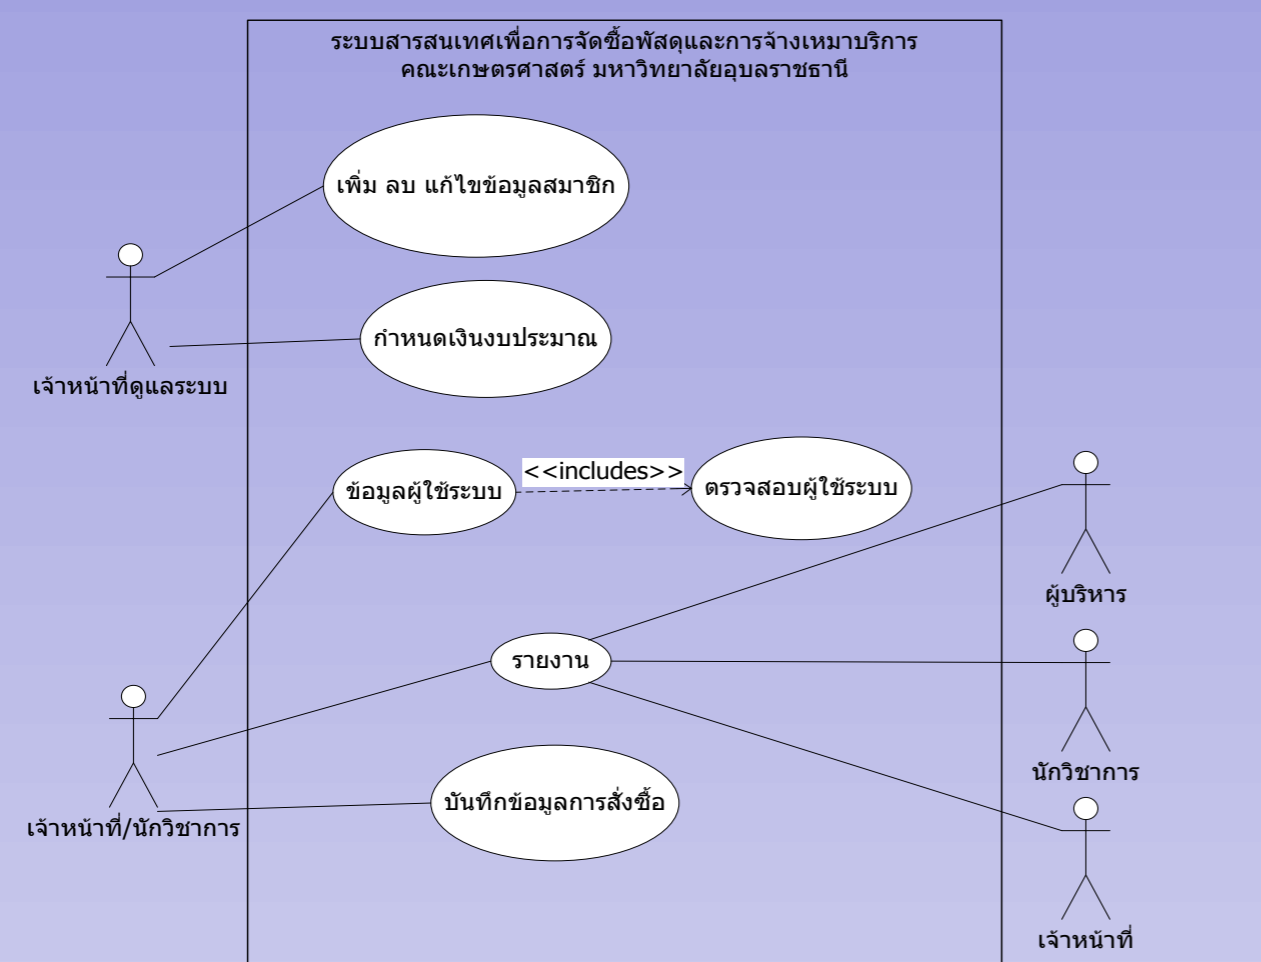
ระบบสารสนเทศเพื่อการจัดซื้อพัสดุและการจ้างเหมาบริการ
คณะเกษตรศาสตร์ มหาวิทยาลัยอุบลราชธานี

เพิ่ม ลบ แก้ไขข้อมูลสมาชิก

กำหนดเงินงบประมาณ

เจ้าหน้าที่ดูแลระบบ

ข้อมูลผู้ใช้ระบบ

<<includes>>

ตรวจสอบผู้ใช้ระบบ

ผู้บริหาร

รายงาน

นักวิชาการ

บันทึกข้อมูลการสั่งซื้อ

เจ้าหน้าที่/นักวิชาการ

เจ้าหน้าที่